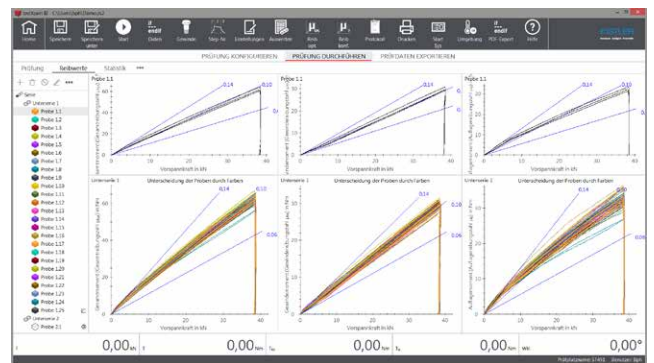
testXpert III C:\Users\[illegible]

Home | Speichern | Speichern unter | Start | Daten | Gewinde | Stop Hz | Einstellungen | Auswerten | Reib sek | Reib best | Protokoll | Drucken | Start Sys | Umgebung | PDF-Export | Hilfe

PRÜFUNG KONFIGURIEREN | PRÜFUNG DURCHFÜHREN | PRÜFDATEN EXPORTIEREN

Prüfung | Reibwerte | Statistik | •••

Serie
Unterserie 1
Probe 1.1
Probe 1.2
Probe 1.3
Probe 1.4
Probe 1.5
Probe 1.6
Probe 1.7
Probe 1.8
Probe 1.9
Probe 1.10
Probe 1.11
Probe 1.12
Probe 1.13
Probe 1.14
Probe 1.15
Probe 1.16
Probe 1.17
Probe 1.18
Probe 1.19
Probe 1.20
Probe 1.21
Probe 1.22
Probe 1.23
Probe 1.24
Probe 1.25
Unterserie 2
Probe 2.1

Probe 1.1
0.14
0.10
0.06
Vorspannkraft in kN

Probe 1.1
0.14
0.10
0.06
Vorspannkraft in kN

Probe 1.1
0.14
0.10
0.06
Vorspannkraft in kN

Unterserie 1
Unterscheidung der Proben durch Farben
0.14
0.10
0.06
Gesamtmoment (Gewindeanzugsmoment) in Nm
Vorspannkraft in kN

Unterserie 1
Unterscheidung der Proben durch Farben
0.14
0.10
0.06
Gewindemoment (Gewindeanzugsmoment) in Nm
Vorspannkraft in kN

Unterserie 1
Unterscheidung der Proben durch Farben
0.14
0.10
0.06
Auflagemoment (Auflageanzugsmoment) in Nm
Vorspannkraft in kN

0,00 kN | 0,00 Nm | 0,00 Nm | 0,00 Nm | 0,00°